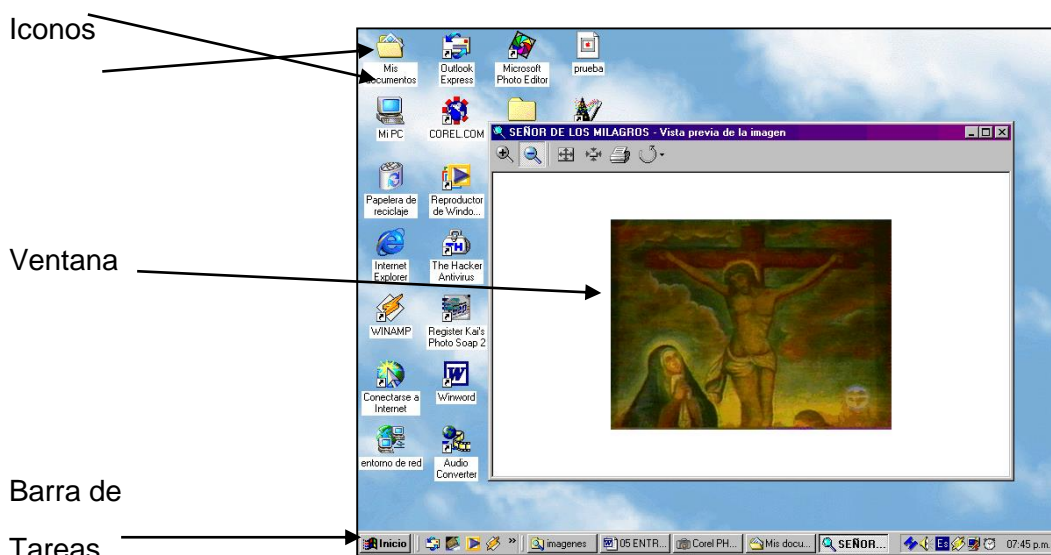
Iconos

Mis documentos

Outlook Express

Microsoft Photo Editor

prueba

Mi PC

COREL.COM

SEÑOR DE LOS MILAGROS - Vista previa de la imagen

Papelera de reciclaje

Reproductor de Windo...

Ventana

Internet Explorer

The Hacker Antivirus

WINAMP

Register Kai's Photo Soap 2

Conectarse a Internet

Winword

entorno de red

Audio Converter

Barra de

Tareas

Inicio

imagenes

05 ENTR...

Corel PH...

Mis docu...

SEÑOR...

07:45 p.m.